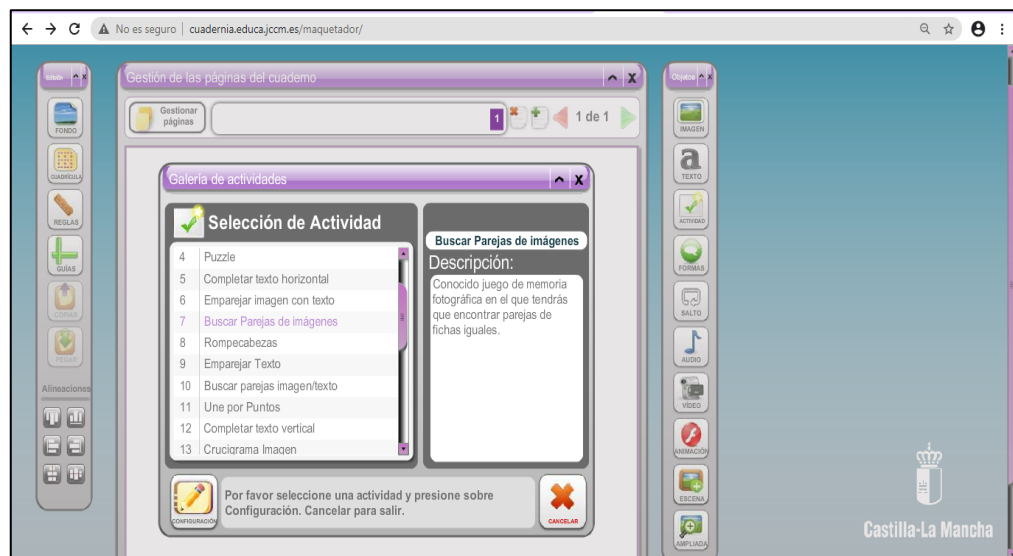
No es seguro | cuadernia.educa.jccm.es/maquetador/

Edición

FONDO

CUADRÍCULA

REGLAS

GUÍAS

COPIAR

PEGAR

Alineaciones

Gestión de las páginas del cuaderno

Gestionar páginas

1

1 de 1

Galería de actividades

Selección de Actividad

| 4 | Puzzle |
|---|---|
| 5 | Completar texto horizontal |
| 6 | Emparejar imagen con texto |
| 7 | Buscar Parejas de imágenes |
| 8 | Rompecabezas |
| 9 | Emparejar Texto |
| 10 | Buscar parejas imagen/texto |
| 11 | Une por Puntos |
| 12 | Completar texto vertical |
| 13 | Crucigrama Imagen |

Buscar Parejas de imágenes

Descripción:

Conocido juego de memoria fotográfica en el que tendrás que encontrar parejas de fichas iguales.

CONFIGURACIÓN

Por favor seleccione una actividad y presione sobre Configuración. Cancelar para salir.

CANCELAR

Objetos

IMAGEN

TEXTO

ACTIVIDAD

FORMAS

SALTO

AUDIO

VÍDEO

ANIMACIÓN

ESCENA

AMPLIADA

Castilla-La Mancha